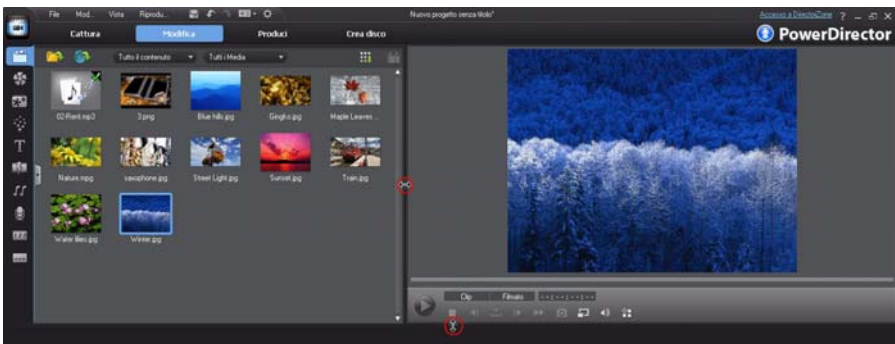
File Mod... Vista Riprodu...

Nuovo progetto senza titolo*

Accesso a DirectorZone ? _ ☐ X

Cattura Modifica Produci Crea disco

PowerDirector

Tutto il contenuto Tutti i Media

02 Point.mp3 3.png Blue hills.jpg Gingko.jpg Maple Leaves...

Nature.mpg saxophone.jpg Street Light.jpg Sunset.jpg Train.jpg

Water lilies.jpg Winter.jpg

Clip Filmato --:--:--:--